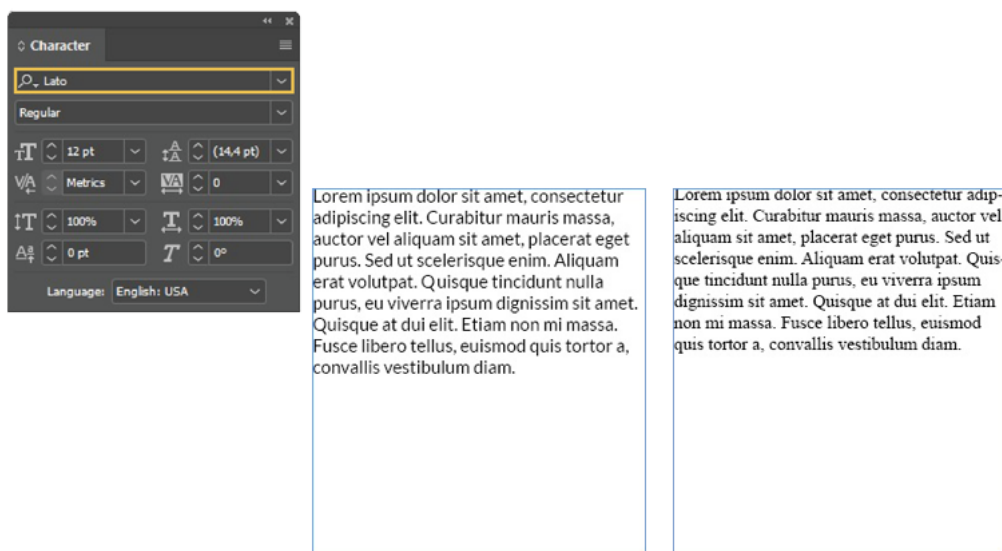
Character

Lato

Regular

12 pt

(14,4 pt)

Metrics

0

100%

100%

0 pt

0°

Language: English: USA

Lorem ipsum dolor sit amet, consectetur adipiscing elit. Curabitur mauris massa, auctor vel aliquam sit amet, placerat eget purus. Sed ut scelerisque enim. Aliquam erat volutpat. Quisque tincidunt nulla purus, eu viverra ipsum dignissim sit amet. Quisque at dui elit. Etiam non mi massa. Fusce libero tellus, euismod quis tortor a, convallis vestibulum diam.

Lorem ipsum dolor sit amet, consectetur adipiscing elit. Curabitur mauris massa, auctor vel aliquam sit amet, placerat eget purus. Sed ut scelerisque enim. Aliquam erat volutpat. Quisque tincidunt nulla purus, eu viverra ipsum dignissim sit amet. Quisque at dui elit. Etiam non mi massa. Fusce libero tellus, euismod quis tortor a, convallis vestibulum diam.